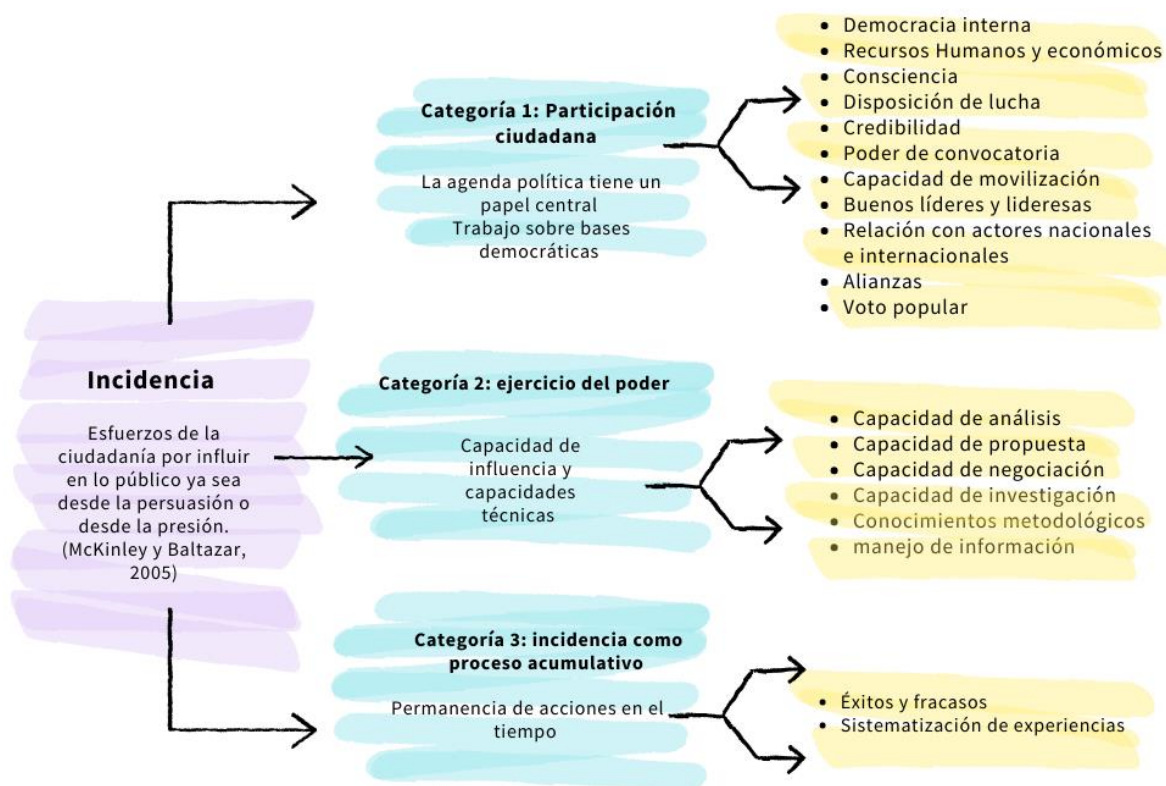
Incidencia

Esfuerzos de la ciudadanía por influir en lo público ya sea desde la persuasión o desde la presión. (McKinley y Baltazar, 2005)

Categoría 1: Participación ciudadana

La agenda política tiene un papel central
Trabajo sobre bases democráticas

- Democracia interna
- Recursos Humanos y económicos
- Consciencia
- Disposición de lucha
- Credibilidad
- Poder de convocatoria
- Capacidad de movilización
- Buenos líderes y lideresas
- Relación con actores nacionales e internacionales
- Alianzas
- Voto popular

Categoría 2: ejercicio del poder

Capacidad de influencia y capacidades técnicas

- Capacidad de análisis
- Capacidad de propuesta
- Capacidad de negociación
- Capacidad de investigación
- Conocimientos metodológicos
- manejo de información

Categoría 3: incidencia como proceso acumulativo

Permanencia de acciones en el tiempo

- Éxitos y fracasos
- Sistematización de experiencias